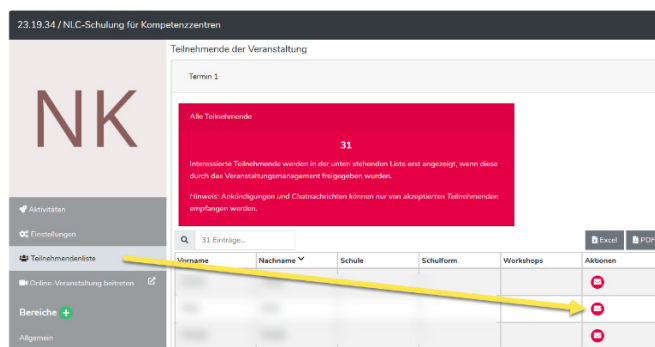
23.19.34 / NLC-Schulung für Kompetenzzentren

NK

Aktivitäten

Einstellungen

Teilnehmendenliste

Online-Veranstaltung beitreten

Bereiche

Allgemein

Teilnehmende der Veranstaltung

Termin 1

Alle Teilnehmende

31

Interessierte Teilnehmende werden in der unten stehenden Liste erst angezeigt, wenn diese durch das Veranstaltungsmanagement freigegeben wurden.

Hinweis: Ankündigungen und Chatnachrichten können nur von akzeptierten Teilnehmenden empfangen werden.

31 Einträge...

Excel

PDF

| Vorname | Nachname | Schule | Schulform | Workshops | Aktionen |
|---|---|---|---|---|---|
| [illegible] | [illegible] | | | | |
| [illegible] | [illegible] | | | | |
| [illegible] | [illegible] | | | | |